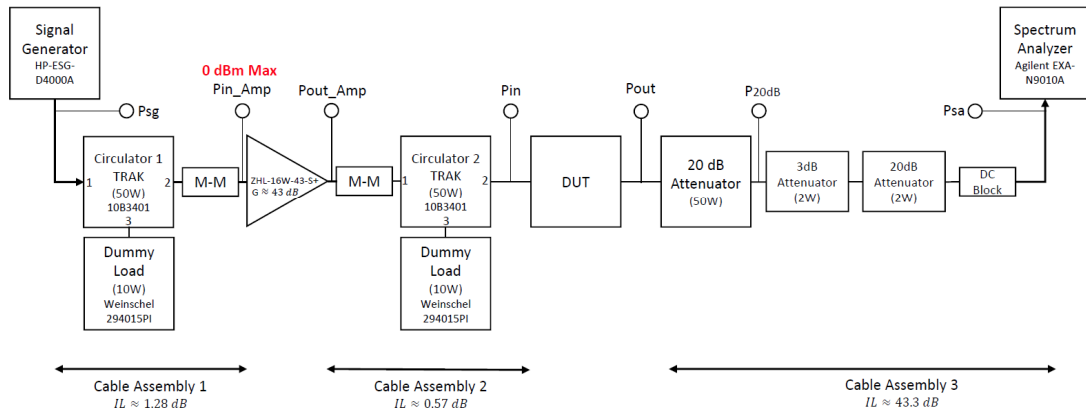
Signal Generator
HP-ESG-D4000A

Psg

0 dBm Max
Pin_Amp

Pout_Amp

Pin

Pout

P20dB

Spectrum Analyzer
Agilent EXA-N9010A

Psa

1 Circulator 1
TRAK
(50W)
10B3401
3 2

M-M

ZHL-16W-43-S+
$G \approx 43\ dB$

M-M

1 Circulator 2
TRAK
(50W)
10B3401 2

DUT

20 dB Attenuator
(50W)

3dB Attenuator
(2W)

20dB Attenuator
(2W)

DC Block

Dummy Load
(10W)
Weinschel
294015PI

Dummy Load
(10W)
Weinschel
294015PI

Cable Assembly 1
$IL \approx 1.28\ dB$

Cable Assembly 2
$IL \approx 0.57\ dB$

Cable Assembly 3
$IL \approx 43.3\ dB$